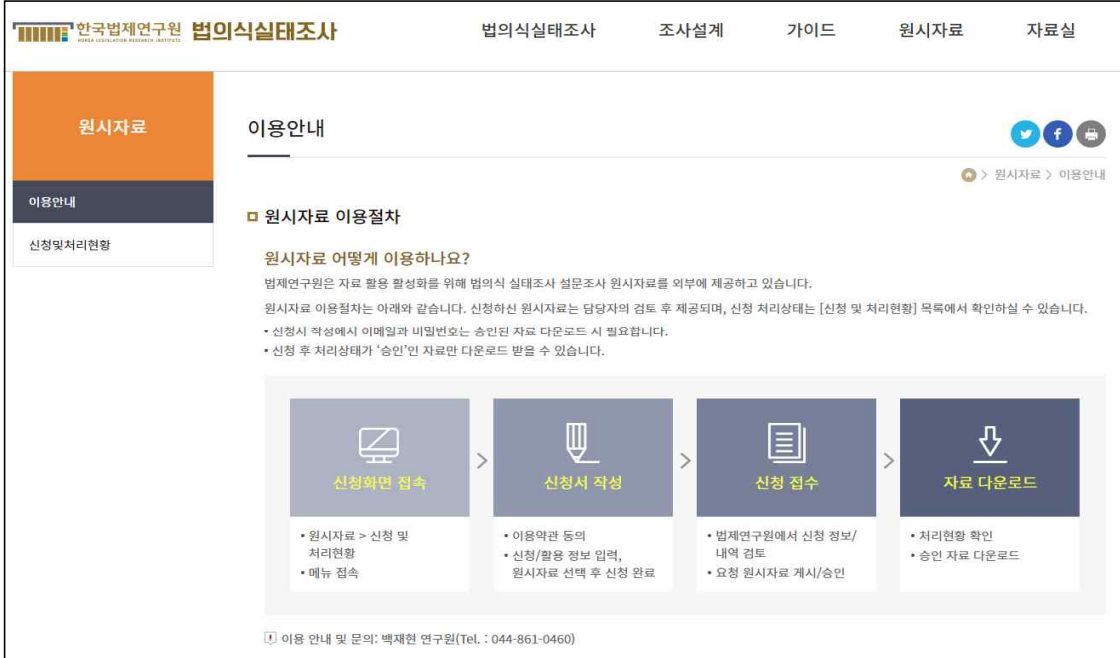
한국법제연구원 KOREA LEGISLATION RESEARCH INSTITUTE 법의식실태조사

법의식실태조사 조사설계 가이드 원시자료 자료실

원시자료

이용안내

신청및처리현황

이용안내

> 원시자료 > 이용안내

원시자료 이용절차

원시자료 어떻게 이용하나요?

법제연구원은 자료 활용 활성화를 위해 법의식 실태조사 설문조사 원시자료를 외부에 제공하고 있습니다.

원시자료 이용절차는 아래와 같습니다. 신청하신 원시자료는 담당자의 검토 후 제공되며, 신청 처리상태는 [신청 및 처리현황] 목록에서 확인하실 수 있습니다.

• 신청시 작성에서 이메일과 비밀번호는 승인된 자료 다운로드 시 필요합니다.
• 신청 후 처리상태가 '승인'인 자료만 다운로드 받을 수 있습니다.

신청화면 접속

• 원시자료 > 신청 및 처리현황
• 메뉴 접속

신청서 작성

• 이용약관 동의
• 신청/활용 정보 입력, 원시자료 선택 후 신청 완료

신청 접수

• 법제연구원에서 신청 정보/내역 검토
• 요청 원시자료 게시/승인

자료 다운로드

• 처리현황 확인
• 승인 자료 다운로드

이용 안내 및 문의: 백재현 연구원(Tel. : 044-861-0460)